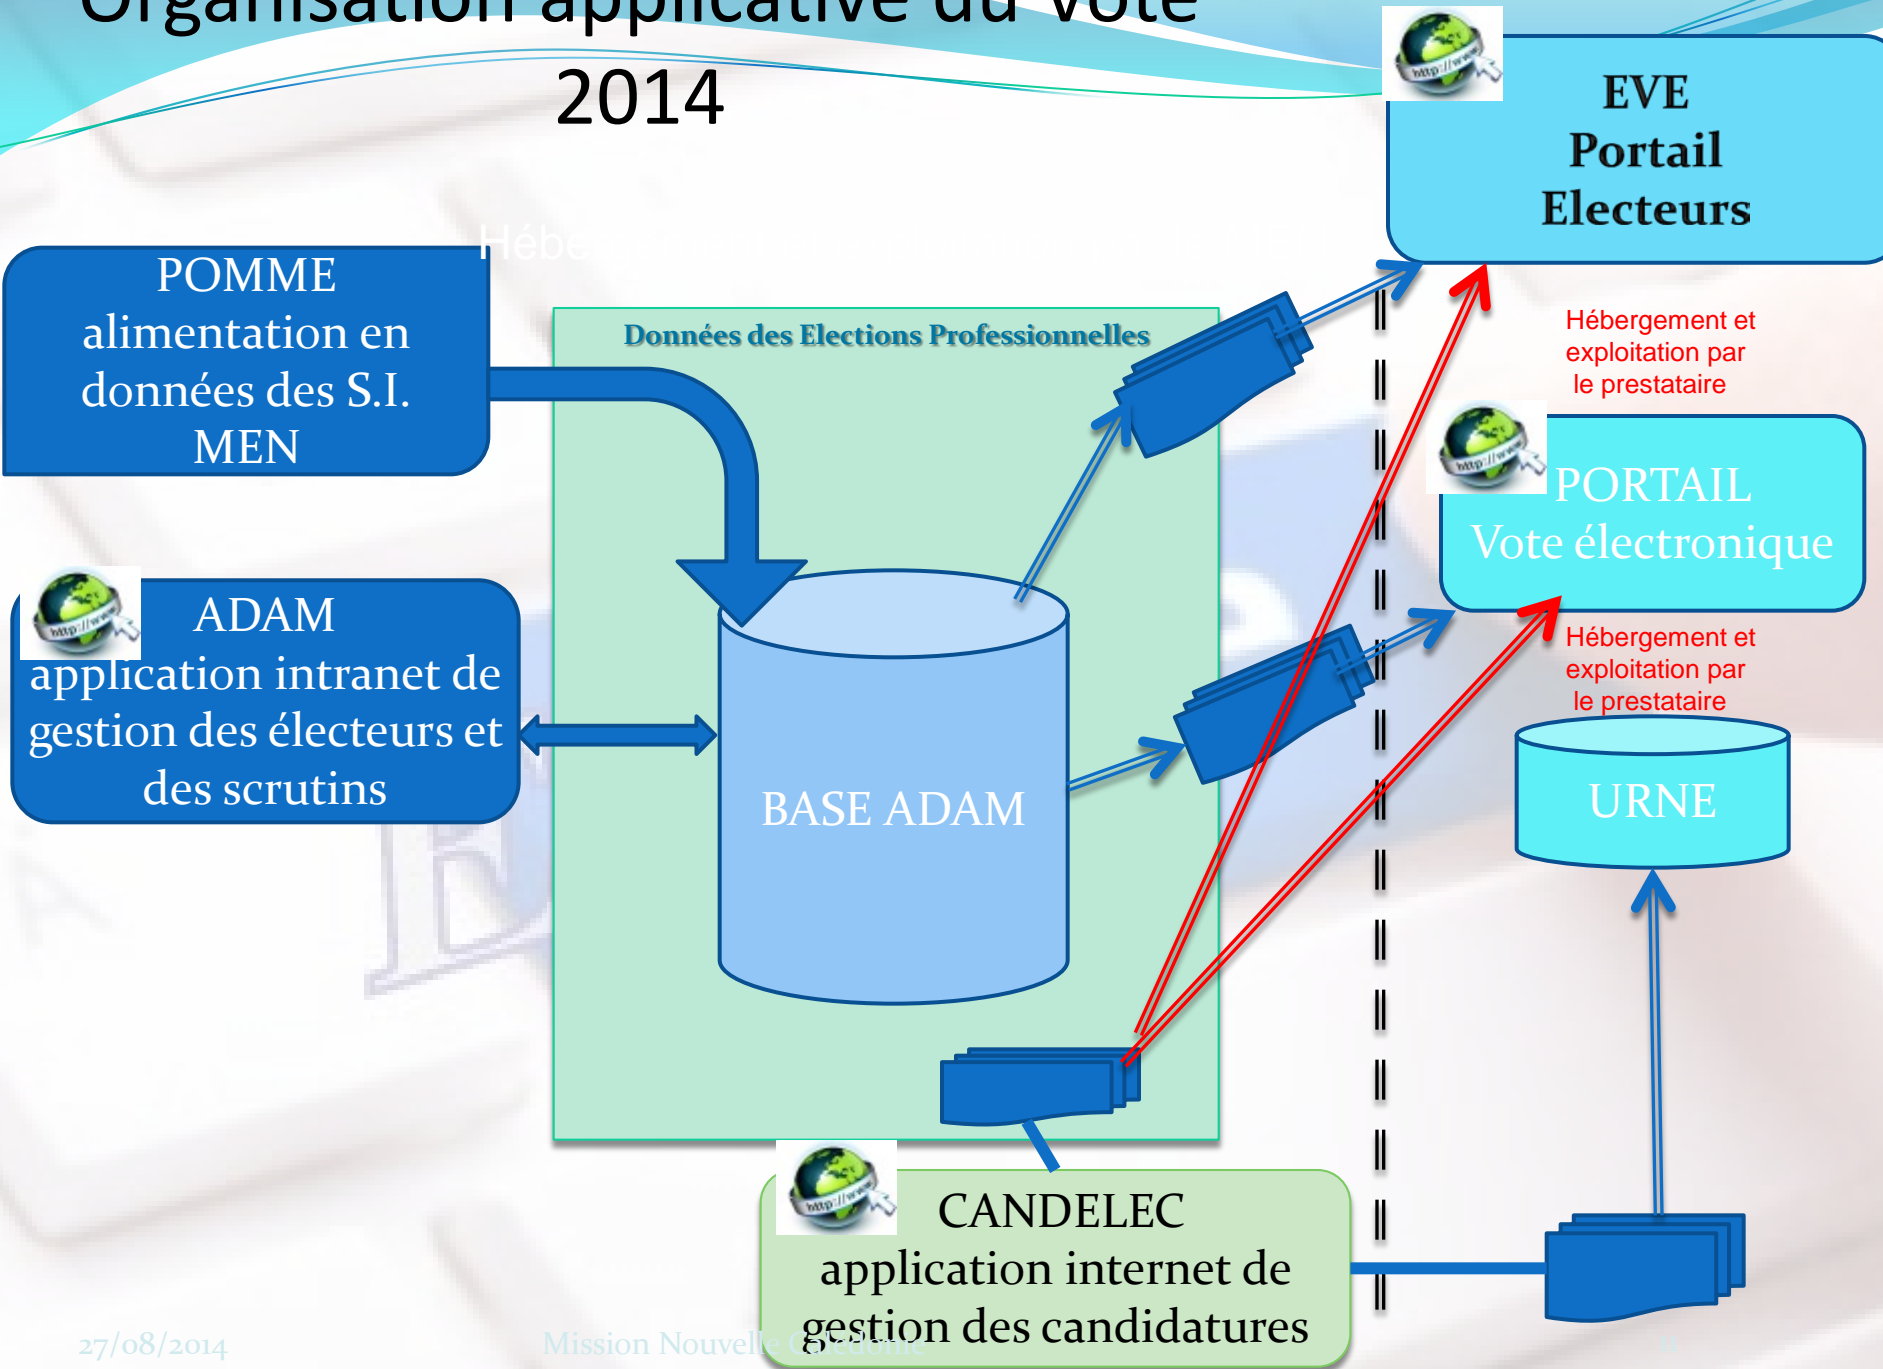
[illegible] applicative du vote 2014

EVE
Portail
Electeurs

Hébe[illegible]

POMME
alimentation en données des S.I. MEN

Données des Elections Professionnelles

Hébergement et exploitation par le prestataire

PORTAIL
Vote électronique

ADAM
application intranet de gestion des électeurs et des scrutins

BASE ADAM

Hébergement et exploitation par le prestataire

URNE

CANDELEC
application internet de gestion des candidatures

27/08/2014

Mission Nouvelle Calédonie

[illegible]